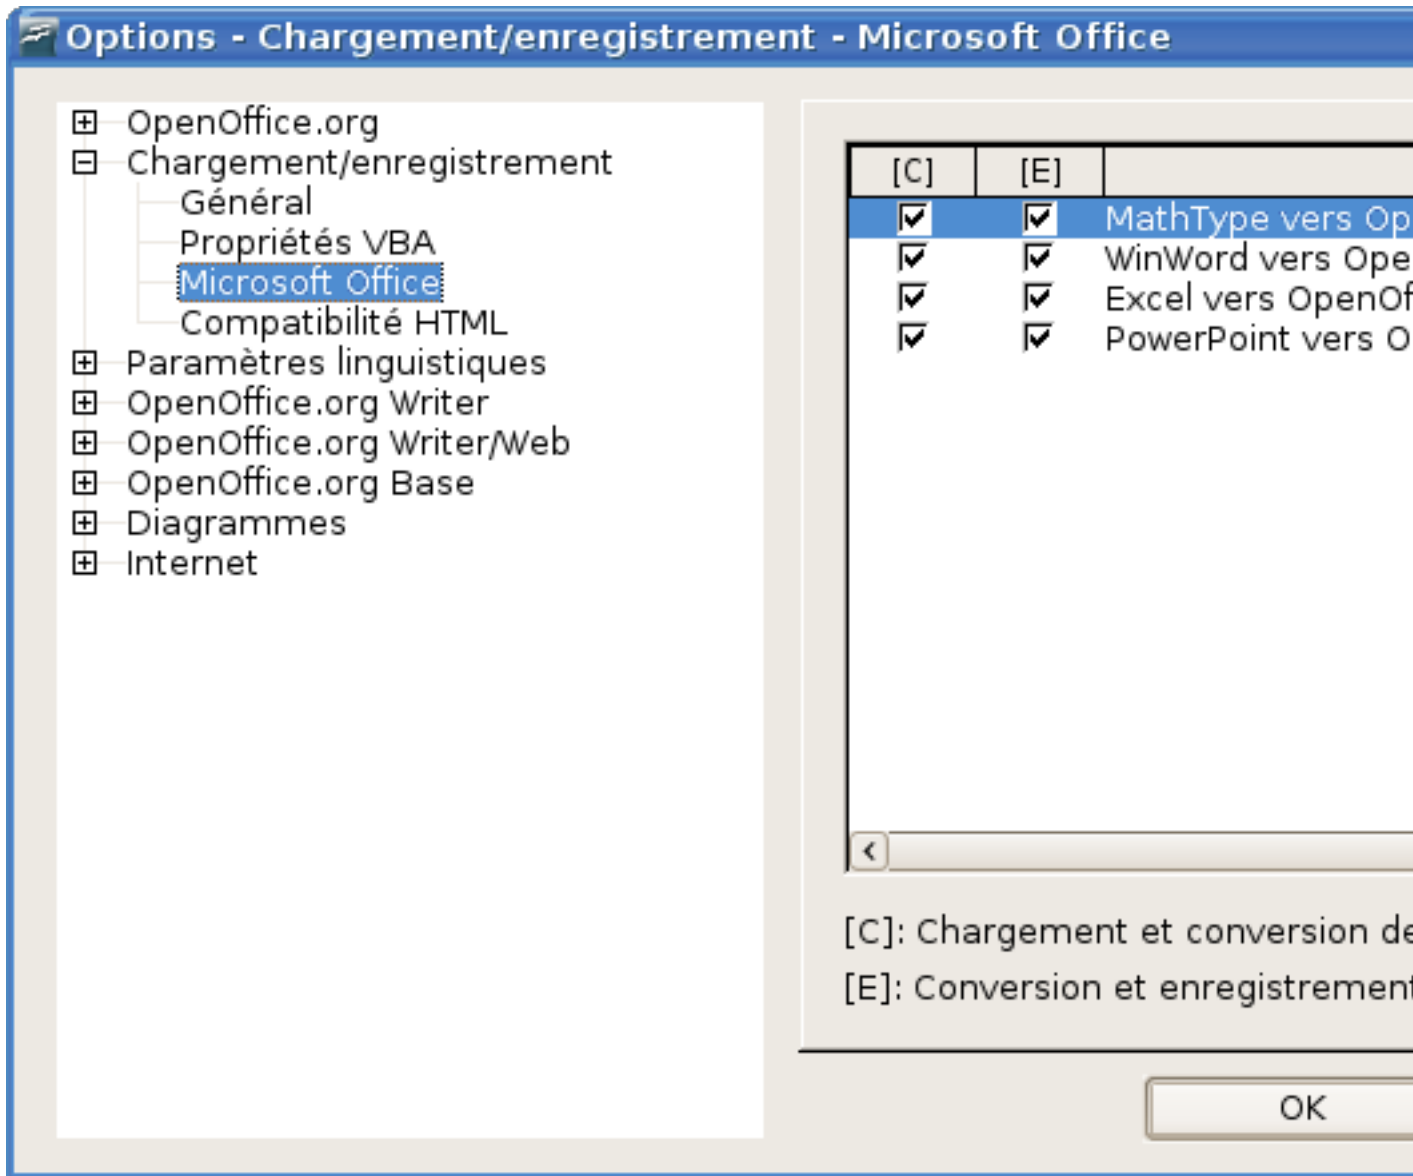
Options - Chargement/enregistrement - Microsoft Office

OpenOffice.org
Chargement/enregistrement
Général
Propriétés VBA
Microsoft Office
Compatibilité HTML
Paramètres linguistiques
OpenOffice.org Writer
OpenOffice.org Writer/Web
OpenOffice.org Base
Diagrammes
Internet

| [C] | [E] | |
|---|---|---|
| ☑ | ☑ | MathType vers Op |
| ☑ | ☑ | WinWord vers Ope |
| ☑ | ☑ | Excel vers OpenOf |
| ☑ | ☑ | PowerPoint vers O |

[C]: Chargement et conversion de
[E]: Conversion et enregistremen

OK